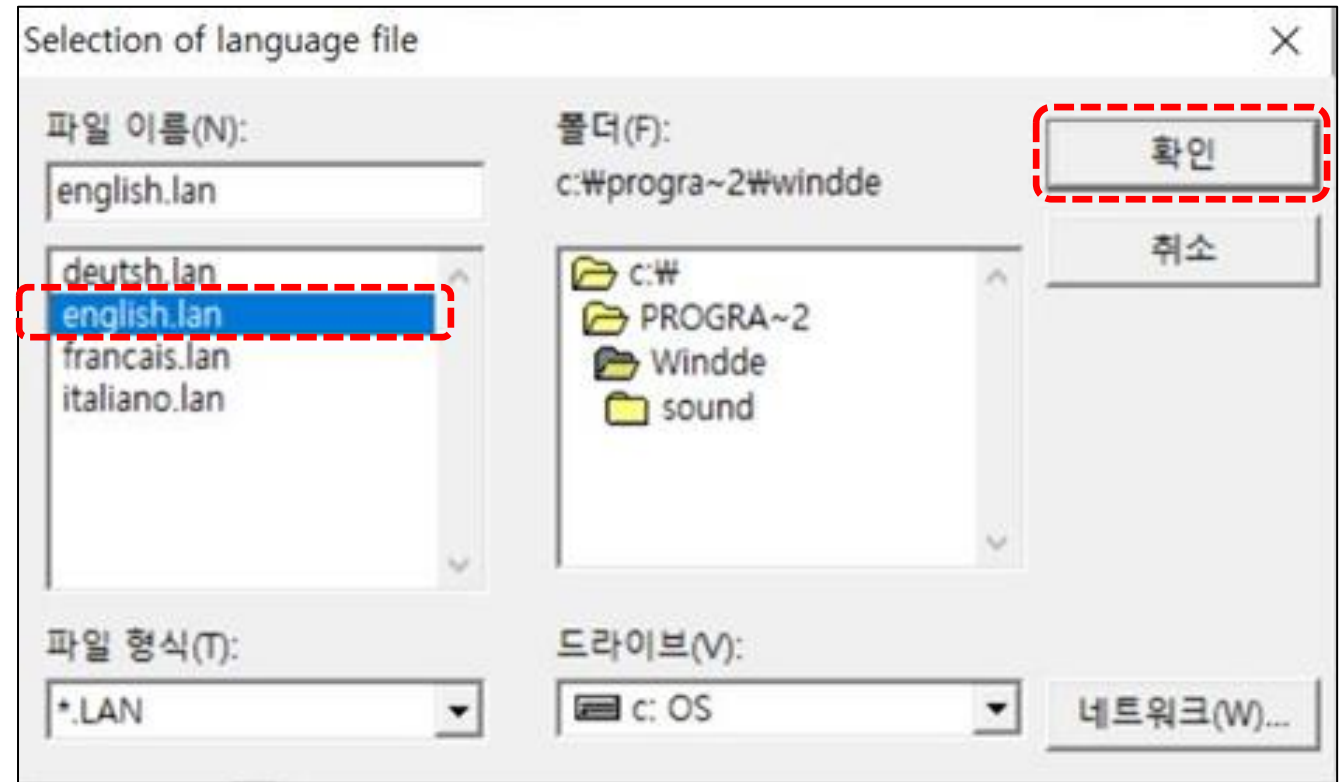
Selection of language file

파일 이름(N):

english.lan

deutsh.lan
english.lan
francais.lan
italiano.lan

폴더(F):
c:₩progra~2₩windde

c:₩
PROGRA~2
Windde
sound

확인

취소

파일 형식(T):

*.LAN

드라이브(V):

c: OS

네트워크(W)...